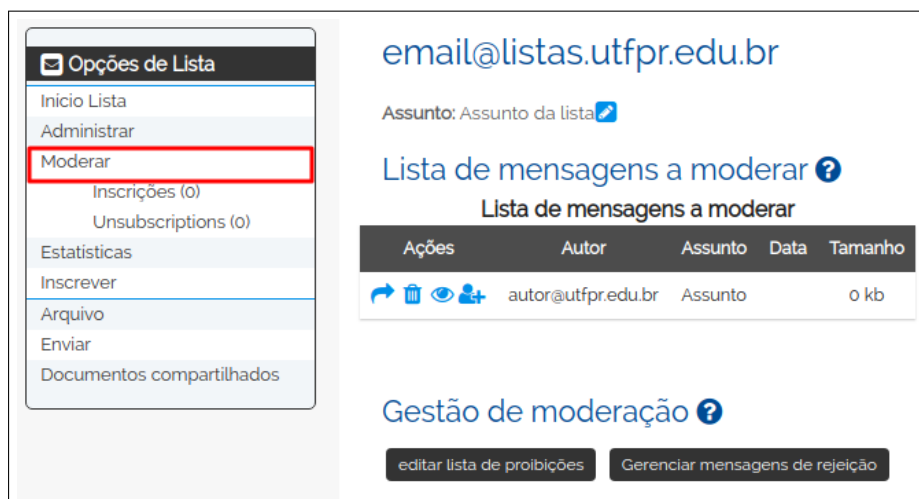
Opções de Lista
Inicio Lista
Administrar
Moderar
Inscrições (0)
Unsubscriptions (0)
Estatísticas
Inscrever
Arquivo
Enviar
Documentos compartilhados

email@listas.utfpr.edu.br

Assunto: Assunto da lista

Lista de mensagens a moderar

Lista de mensagens a moderar

| Ações | Autor | Assunto | Data | Tamanho |
|---|---|---|---|---|
| | autor@utfpr.edu.br | Assunto | | 0 kb |

Gestão de moderação

editar lista de proibições

Gerenciar mensagens de rejeição